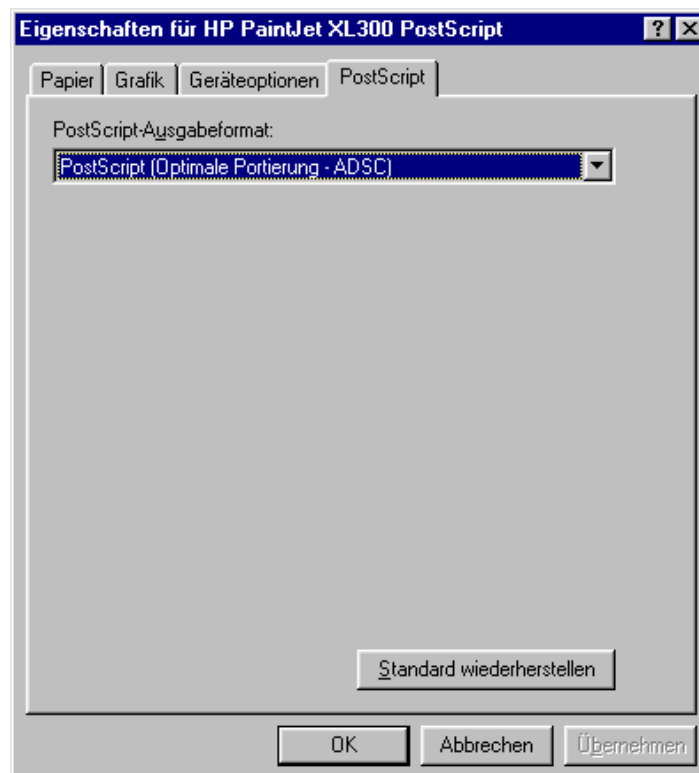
Eigenschaften für HP PaintJet XL300 PostScript

?

Papier | Grafik | Geräteoptionen | PostScript

PostScript-Ausgabeformat:

PostScript (Optimale Portierung - ADSC)

Standard wiederherstellen

OK

Abbrechen

Übernehmen